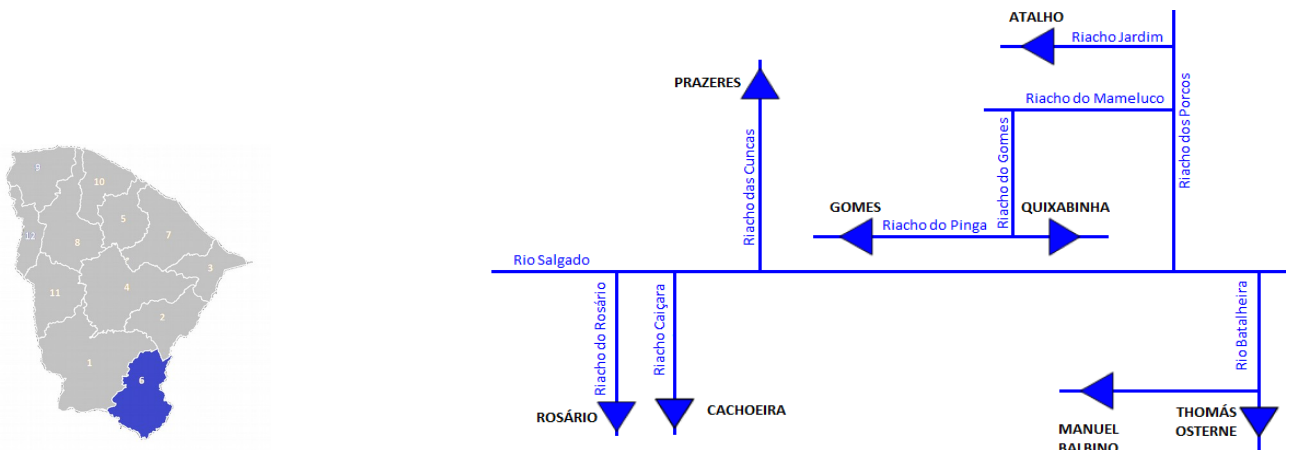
9
10
5
7
12
8
3
11
4
2
1
6

ATALHO
Riacho Jardim
PRAZERES
Riacho do Mameluco
Riacho das Cuncas
Riacho do Gomes
Riacho dos Porcos
GOMES
Riacho do Pinga
QUIXABINHA
Rio Salgado
Riacho do Rosário
Riacho Caiçara
Rio Batalheira
ROSÁRIO
CACHOEIRA
MANUEL BALBINO
THOMÁS OSTERNE